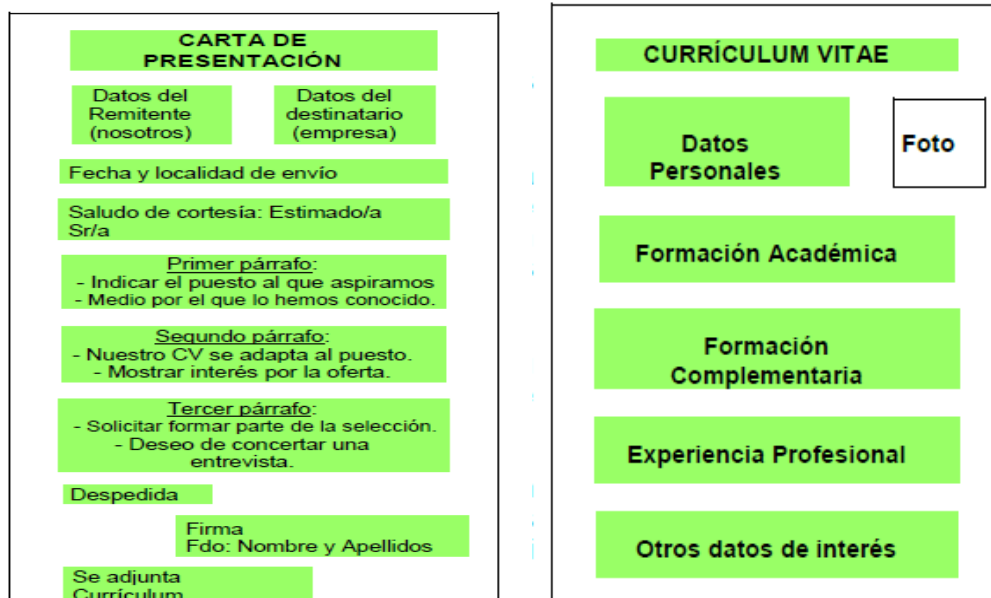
CARTA DE PRESENTACIÓN

Datos del Remitente (nosotros)

Datos del destinatario (empresa)

Fecha y localidad de envío

Saludo de cortesía: Estimado/a Sr/a

Primer párrafo:
- Indicar el puesto al que aspiramos
- Medio por el que lo hemos conocido.

Segundo párrafo:
- Nuestro CV se adapta al puesto.
- Mostrar interés por la oferta.

Tercer párrafo:
- Solicitar formar parte de la selección.
- Deseo de concertar una entrevista.

Despedida

Firma
Fdo: Nombre y Apellidos

Se adjunta Currículum

CURRÍCULUM VITAE

Datos Personales

Foto

Formación Académica

Formación Complementaria

Experiencia Profesional

Otros datos de interés